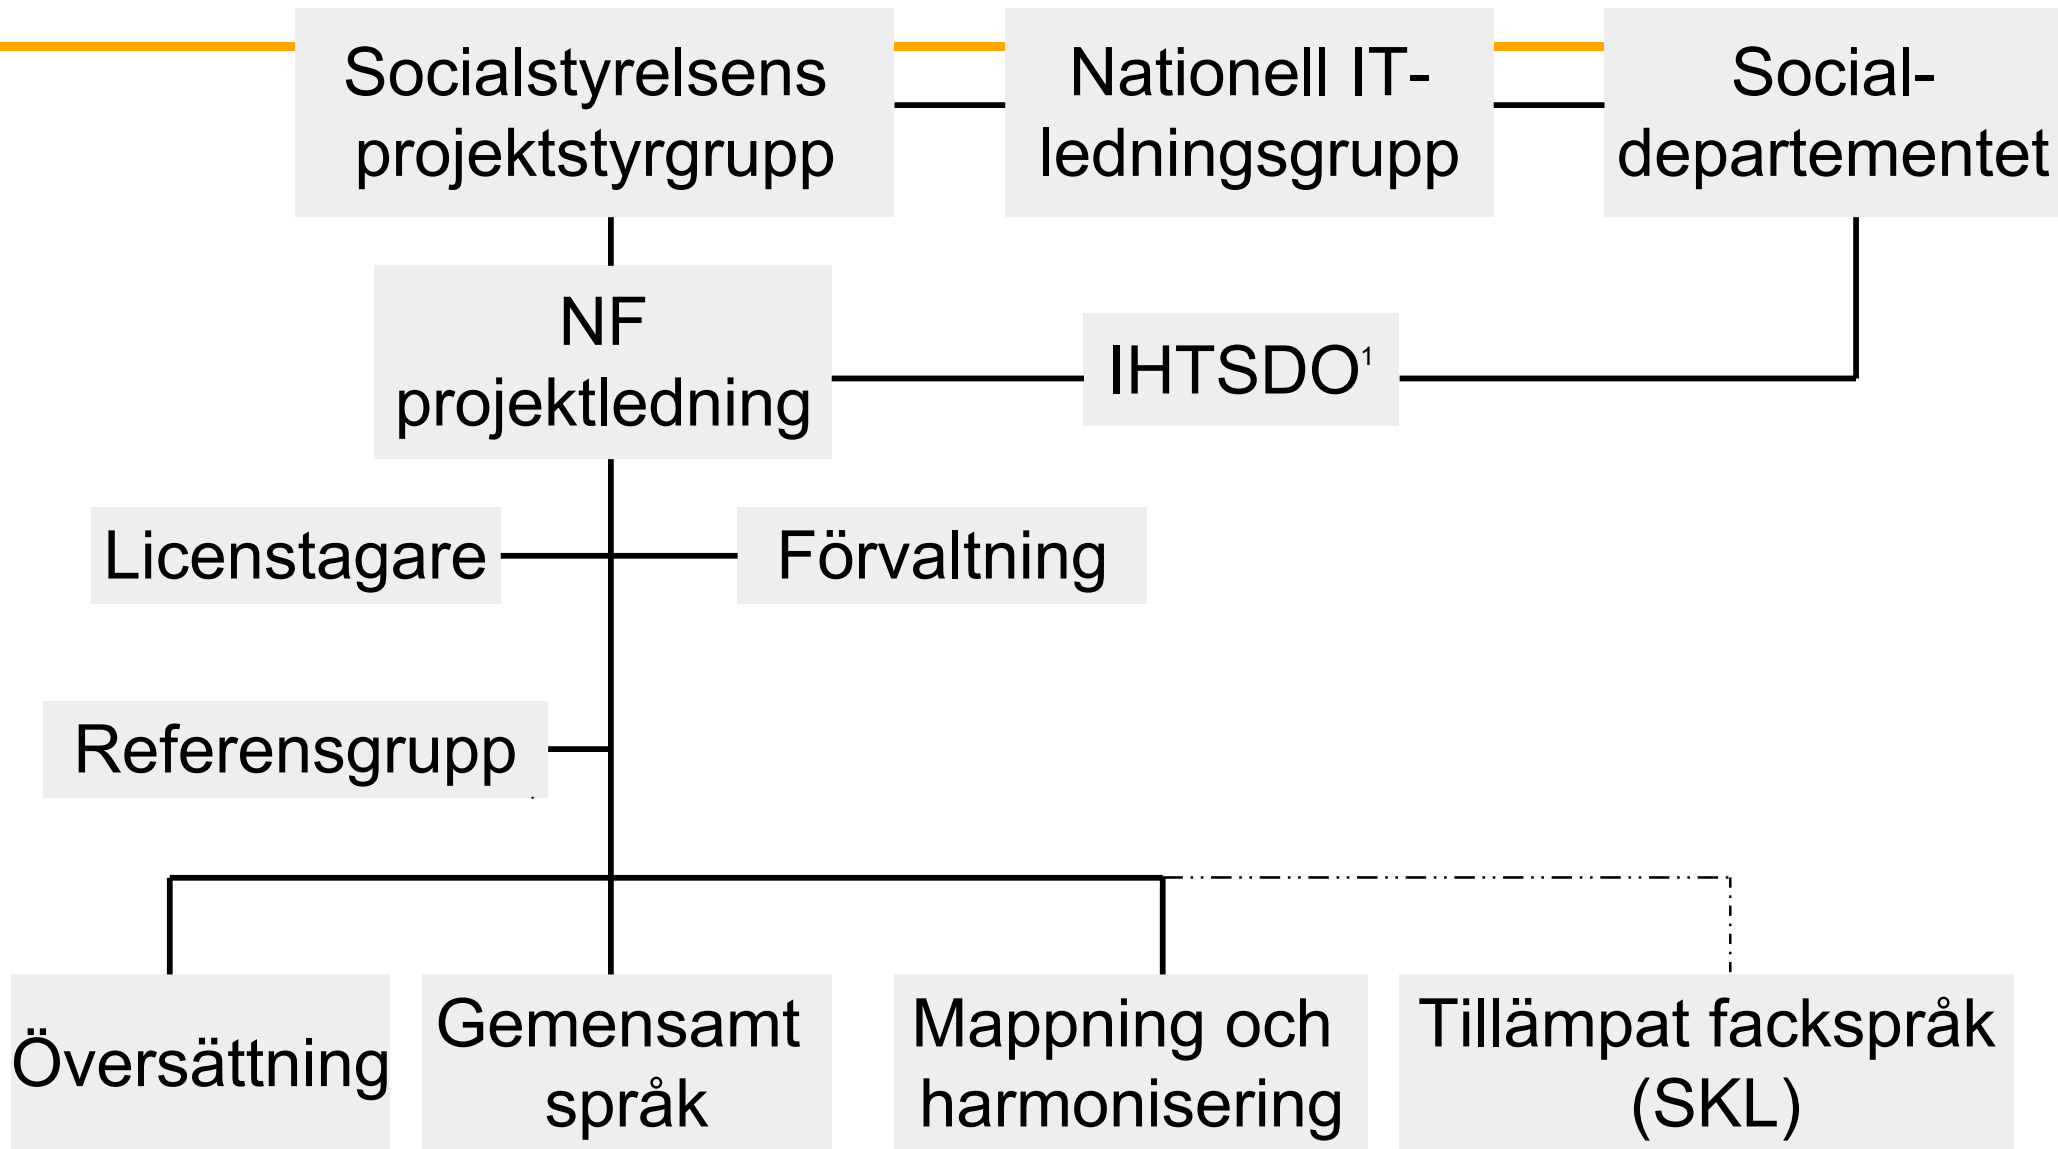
Socialstyrelsens projektstyrgrupp

Nationell IT-ledningsgrupp

Social-departementet

NF projektledning

IHTSDO$^{1}$

Licenstagare

Förvaltning

Referensgrupp

Översättning

Gemensamt språk

Mappning och harmonisering

Tillämpat fackspråk (SKL)